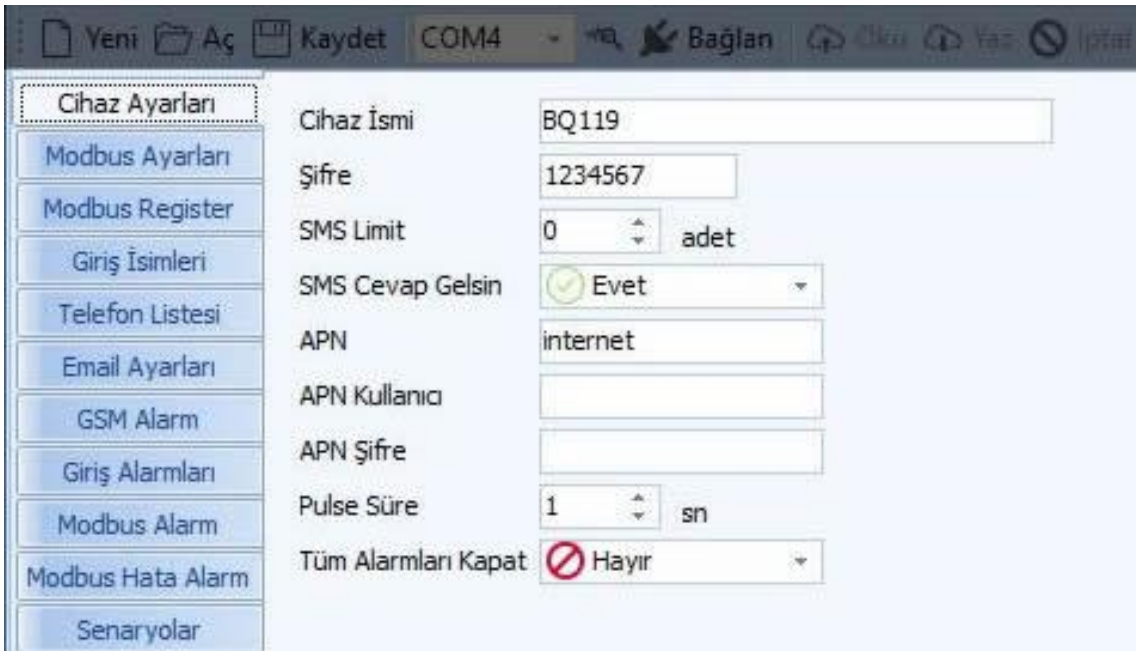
Yeni Aç Kaydet COM4 Bağlan Oku Yaz İptal

Cihaz Ayarları
Modbus Ayarları
Modbus Register
Giriş İsimleri
Telefon Listesi
Email Ayarları
GSM Alarm
Giriş Alarmları
Modbus Alarm
Modbus Hata Alarm
Senaryolar

Cihaz İsmi BQ119
Şifre 1234567
SMS Limit 0 adet
SMS Cevap Gelsin Evet
APN internet
APN Kullanıcı
APN Şifre
Pulse Süre 1 sn
Tüm Alarmları Kapat Hayır